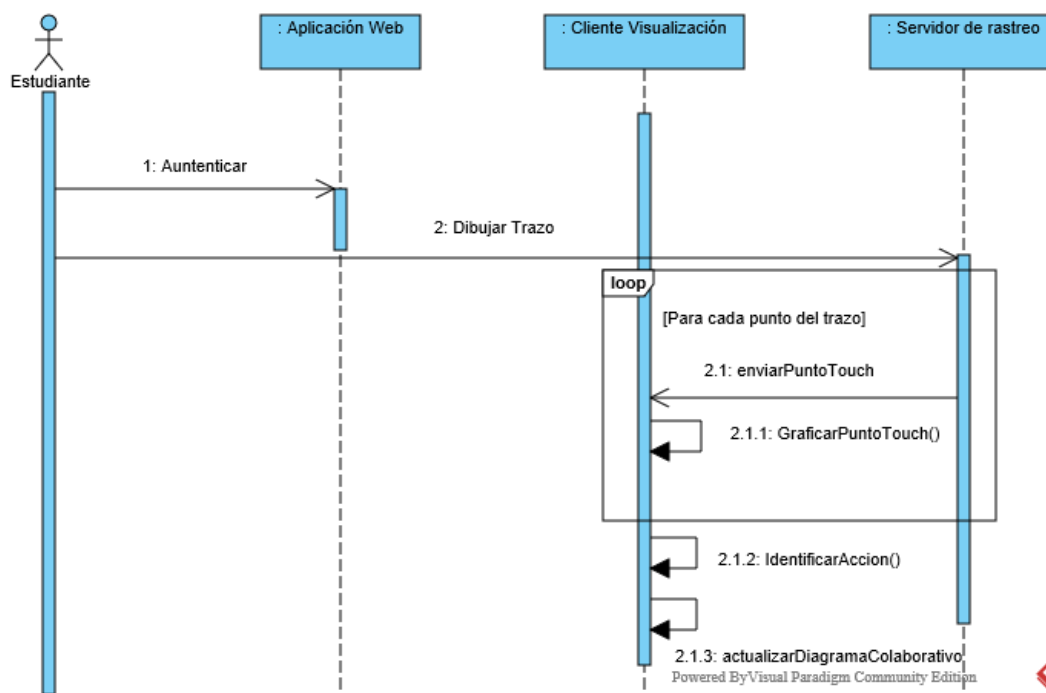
Estudiante

: Aplicación Web

: Cliente Visualización

: Servidor de rastreo

1: Auntenticar

2: Dibujar Trazo

loop

[Para cada punto del trazo]

2.1: enviarPuntoTouch

2.1.1: GraficarPuntoTouch()

2.1.2: IdentificarAccion()

2.1.3: actualizarDiagramaColaborativo

Powered ByVisual Paradigm Community Edition